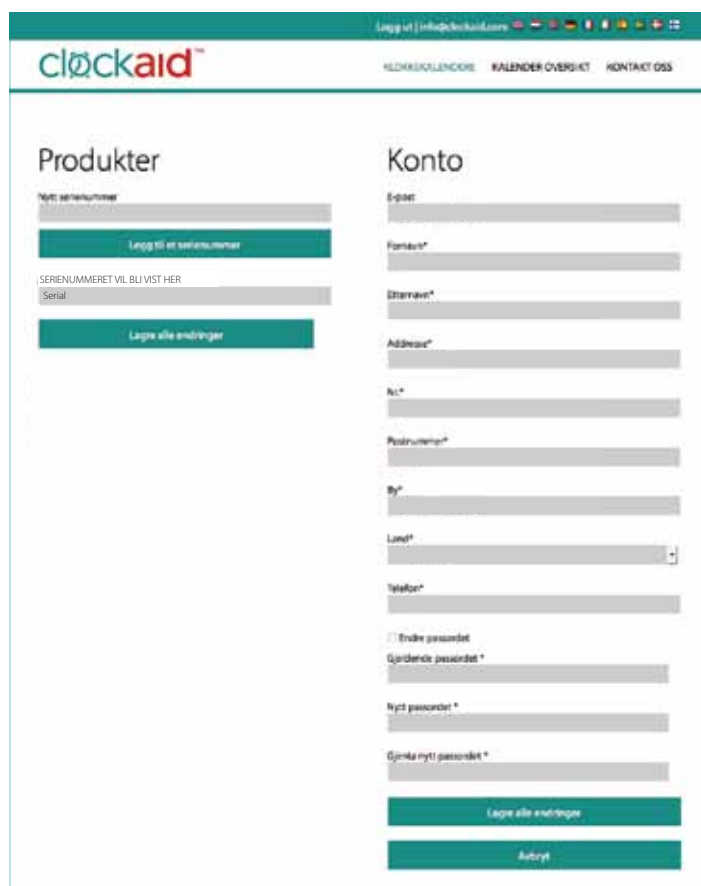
Logg ut | info@clockaid.com

clockaid™

KLOKKEKALENDERE KALENDER OVERSIKT KONTAKT OSS

Produkter

Nytt serienummer

Legg til et serienummer

SERIENUMMERET VIL BLI VIST HER

Serial

Lagre alle endringer

Konto

E-post

Fornavn*

Etternavn*

Addresse*

Nr.*

Postnummer*

By*

Land*

Telefon*

Endre passordet

Gjeldende passordet *

Nytt passordet *

Gjenta nytt passordet *

Lagre alle endringer

Avbryt